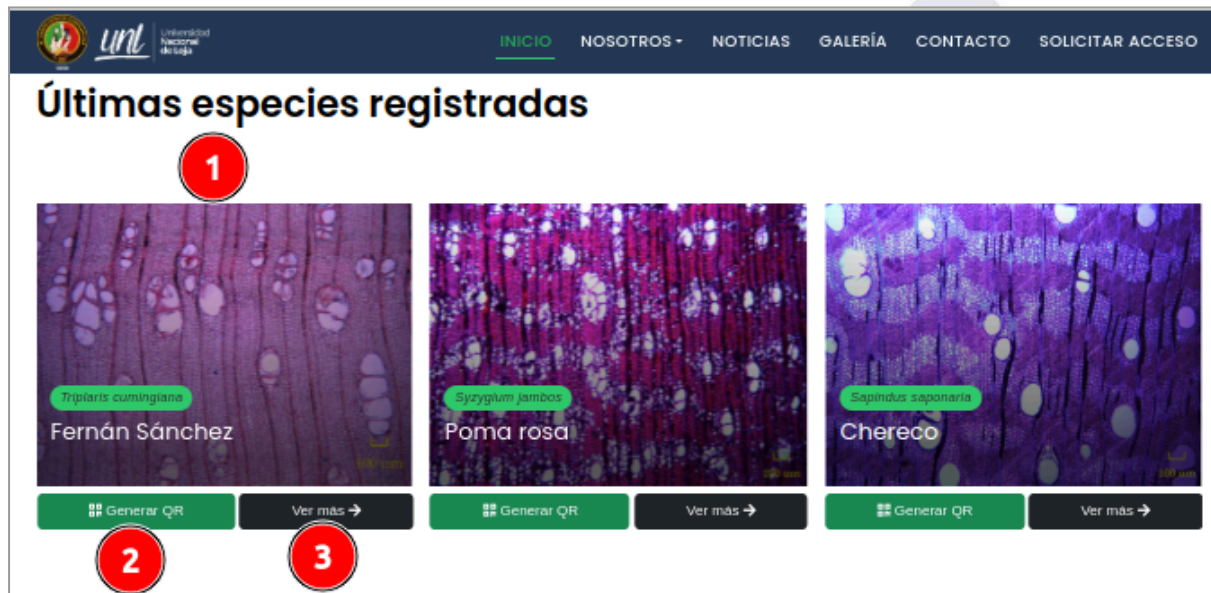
unl Universidad Nacional de Loja

INICIO NOSOTROS NOTICIAS GALERÍA CONTACTO SOLICITAR ACCESO

Últimas especies registradas

1

Triplaris cumingiana
Fernán Sánchez
100 um

Syzygium jambos
Poma rosa
100 um

Sapindus saponaria
Chereco
100 um

Generar QR
Ver más

Generar QR
Ver más

Generar QR
Ver más

2

3